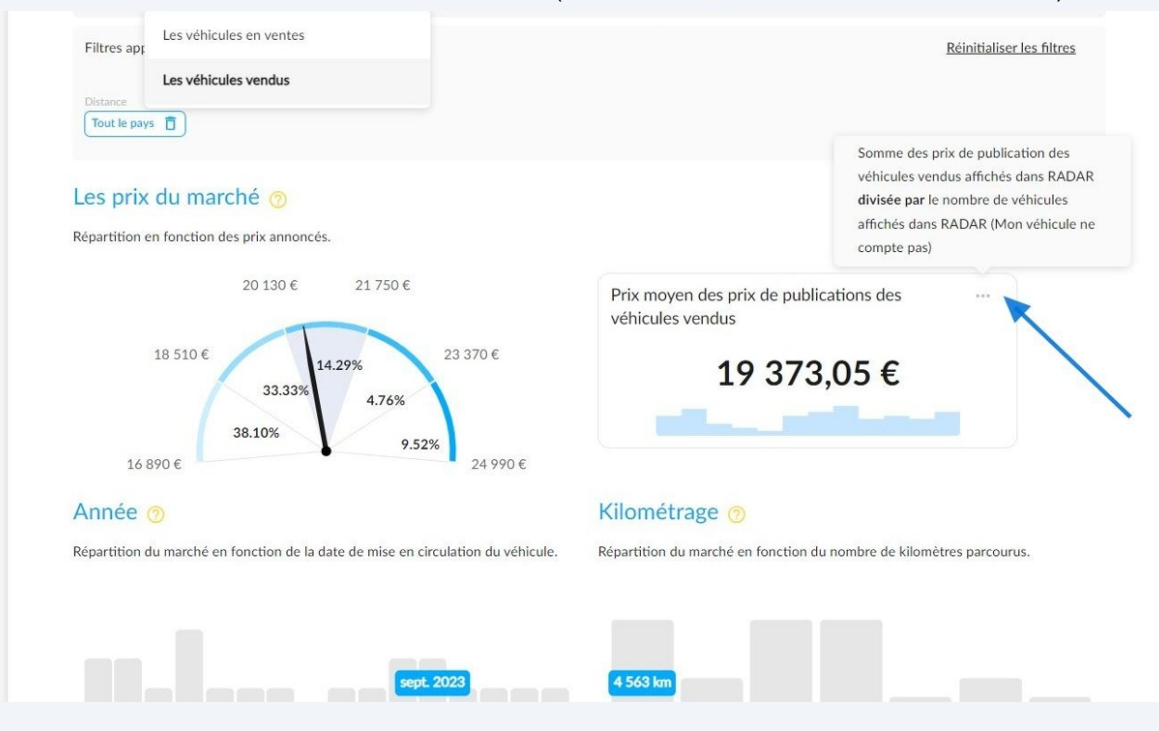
Les véhicules en ventes

Filtres app

Les véhicules vendus

Réinitialiser les filtres

Distance

Tout le pays

Somme des prix de publication des véhicules vendus affichés dans RADAR **divisée par** le nombre de véhicules affichés dans RADAR (Mon véhicule ne compte pas)

Les prix du marché

Répartition en fonction des prix annoncés.

20 130 €

21 750 €

18 510 €

23 370 €

16 890 €

24 990 €

14.29%

33.33%

4.76%

38.10%

9.52%

Prix moyen des prix de publications des véhicules vendus

···

19 373,05 €

Année

Répartition du marché en fonction de la date de mise en circulation du véhicule.

sept. 2023

Kilométrage

Répartition du marché en fonction du nombre de kilomètres parcourus.

4 563 km